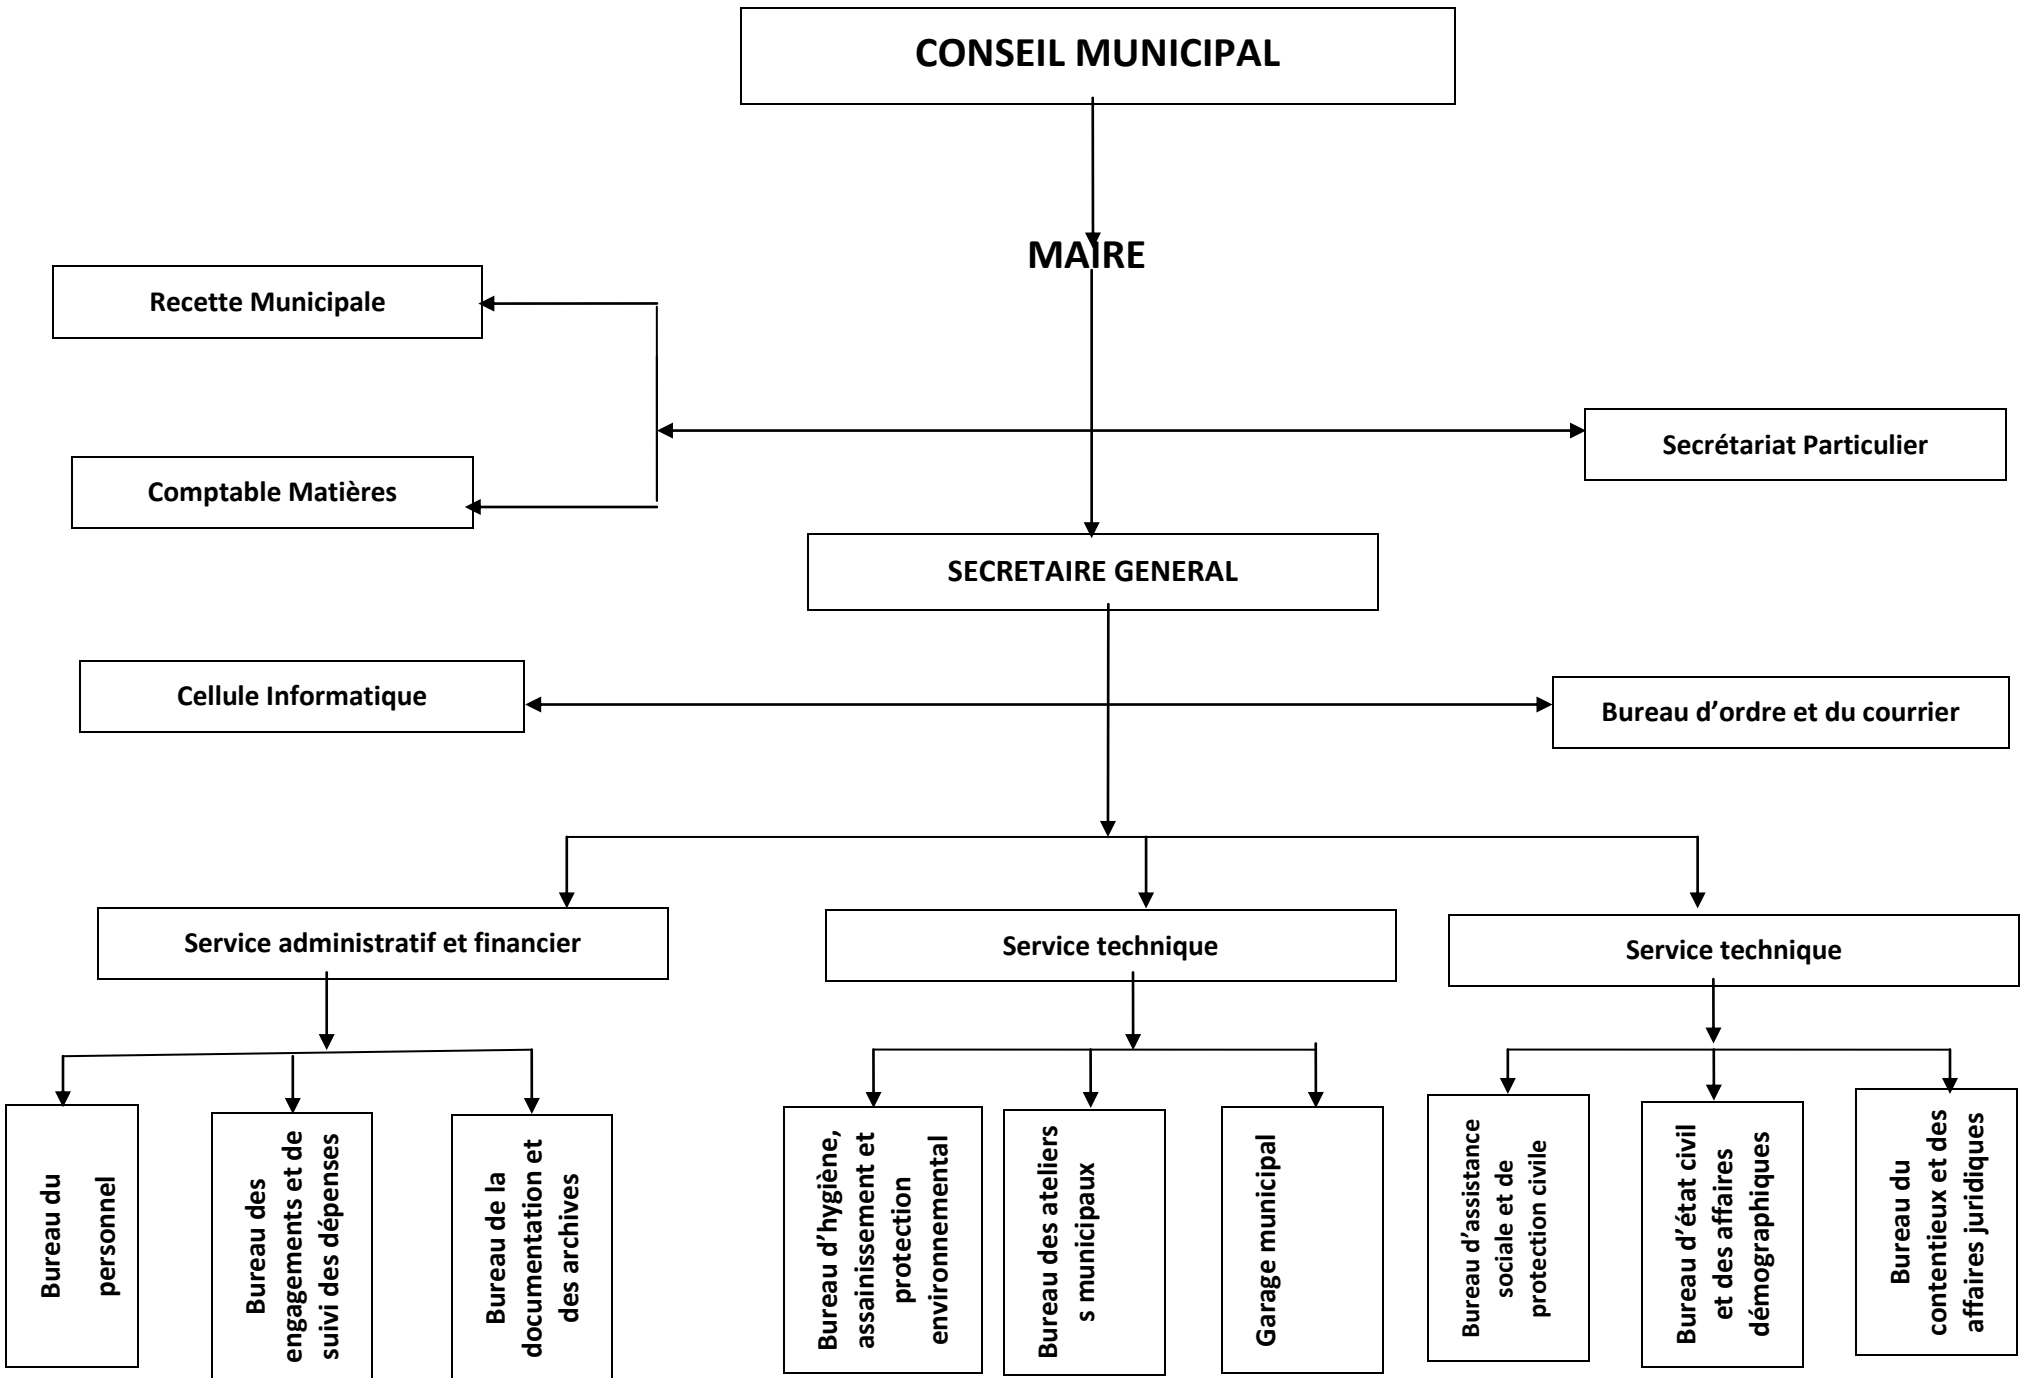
CONSEIL MUNICIPAL

MAIRE

Recette Municipale

Comptable Matières

Secrétariat Particulier

SECRETAIRE GENERAL

Cellule Informatique

Bureau d’ordre et du courrier

Service administratif et financier

Service technique

Service technique

Bureau du personnel

Bureau des engagements et de suivi des dépenses

Bureau de la documentation et des archives

Bureau d’hygiène, assainissement et protection environnemental

Bureau des ateliers s municipaux

Garage municipal

Bureau d’assistance sociale et de protection civile

Bureau d’état civil et des affaires démographiques

Bureau du contentieux et des affaires juridiques